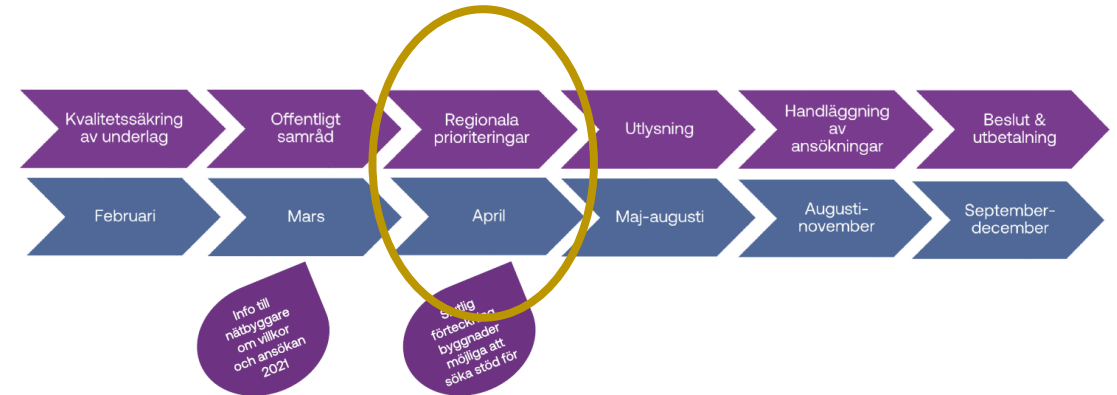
Kvalitetssäkring av underlag

Offentligt samråd

Regionala prioriteringar

Utlysning

Handläggning av ansökningar

Beslut & utbetalning

Februari

Mars

April

Maj-augusti

Augusti-november

September-december

Info till nätbyggare om villkor och ansökan 2021

S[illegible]tlig förteck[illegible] byggnader möjliga att söka stöd för